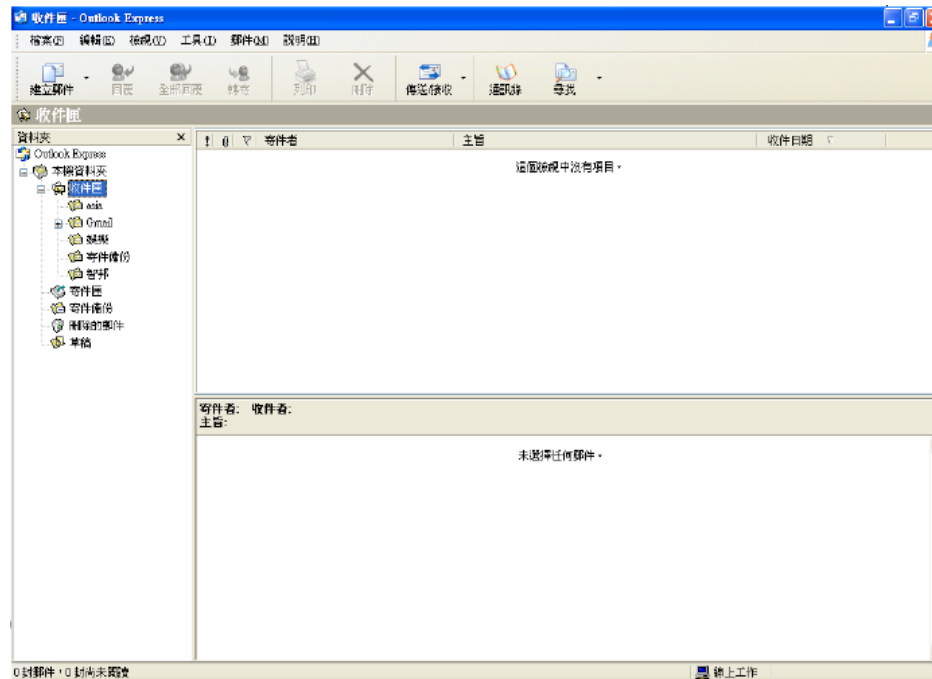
收件匣 - Outlook Express

檔案(F) 編輯(E) 檢視(V) 工具(T) 郵件(M) 說明(H)

建立郵件 回覆 全部回覆 轉寄 列印 刪除 傳送/接收 通訊錄 尋找

收件匣

資料夾 ×

Outlook Express
本機資料夾
收件匣
asia
Gmail
媒體
寄件備份
智邦
寄件匣
寄件備份
刪除的郵件
草稿

! 0 ▽ 寄件者 主旨 收件日期 ▽

這個檢視中沒有項目。

寄件者: 收件者:
主旨:

未選擇任何郵件。

0 封郵件，0 封尚未閱讀

線上工作